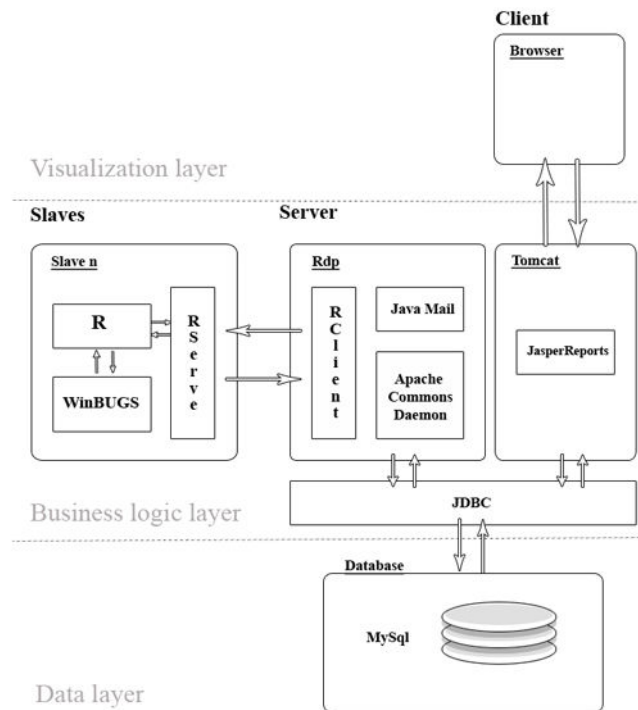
Client

Browser

Visualization layer

Slaves

Server

Slave n

R

WinBUGS

RServe

Rdp

RClient

Java Mail

Apache Commons Daemon

Tomcat

JasperReports

JDBC

Business logic layer

Database

MySql

Data layer